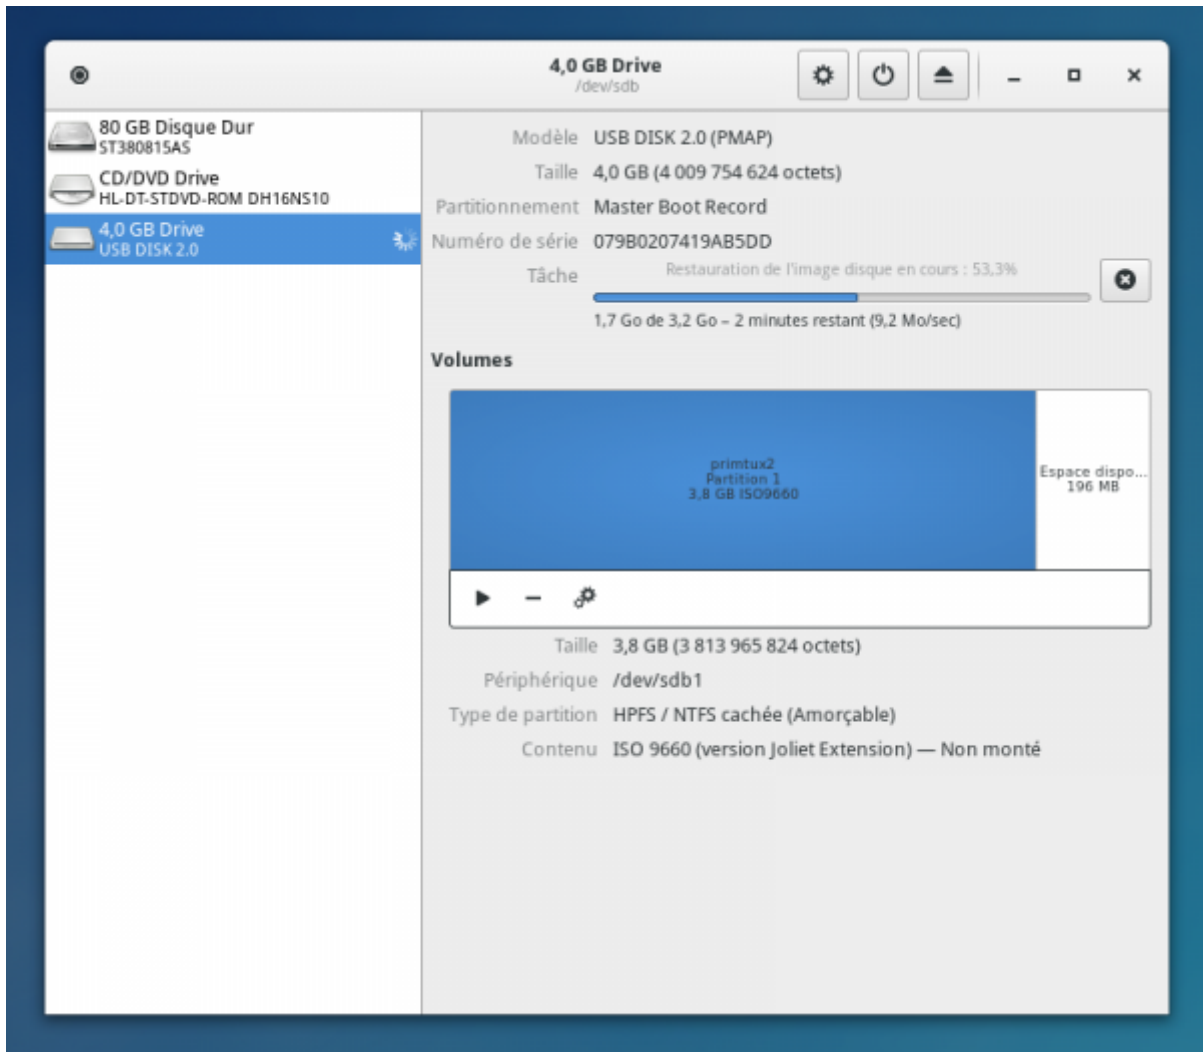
4,0 GB Drive
/dev/sdb

80 GB Disque Dur
ST380815AS
CD/DVD Drive
HL-DT-STDVD-ROM DH16NS10
4,0 GB Drive
USB DISK 2.0

Modèle USB DISK 2.0 (PMAP)
Taille 4,0 GB (4 009 754 624 octets)
Partitionnement Master Boot Record
Numéro de série 079B0207419AB5DD
Tâche Restauration de l'image disque en cours : 53,3%
1,7 Go de 3,2 Go – 2 minutes restant (9,2 Mo/sec)

Volumes

primtux2
Partition 1
3,8 GB ISO9660

Espace dispo...
196 MB

Taille 3,8 GB (3 813 965 824 octets)
Périphérique /dev/sdb1
Type de partition HPFS / NTFS cachée (Amorçable)
Contenu ISO 9660 (version Joliet Extension) — Non monté